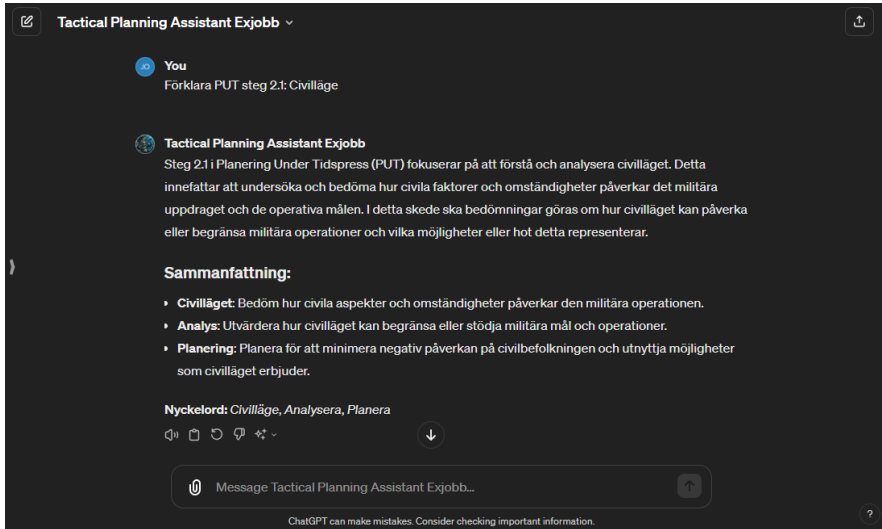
Tactical Planning Assistant Exjobb

JO You
Förklara PUT steg 2.1: Civilläge

Tactical Planning Assistant Exjobb
Steg 2.1 i Planering Under Tidspress (PUT) fokuserar på att förstå och analysera civilläget. Detta innefattar att undersöka och bedöma hur civila faktorer och omständigheter påverkar det militära uppdraget och de operativa målen. I detta skede ska bedömningar göras om hur civilläget kan påverka eller begränsa militära operationer och vilka möjligheter eller hot detta representerar.

Sammanfattning:

- **Civilläget**: Bedöm hur civila aspekter och omständigheter påverkar den militära operationen.
- **Analys**: Utvärdera hur civilläget kan begränsa eller stödja militära mål och operationer.
- **Planering**: Planera för att minimera negativ påverkan på civilbefolkningen och utnyttja möjligheter som civilläget erbjuder.

**Nyckelord:** *Civilläge, Analysera, Planera*

Message Tactical Planning Assistant Exjobb...

ChatGPT can make mistakes. Consider checking important information.

?